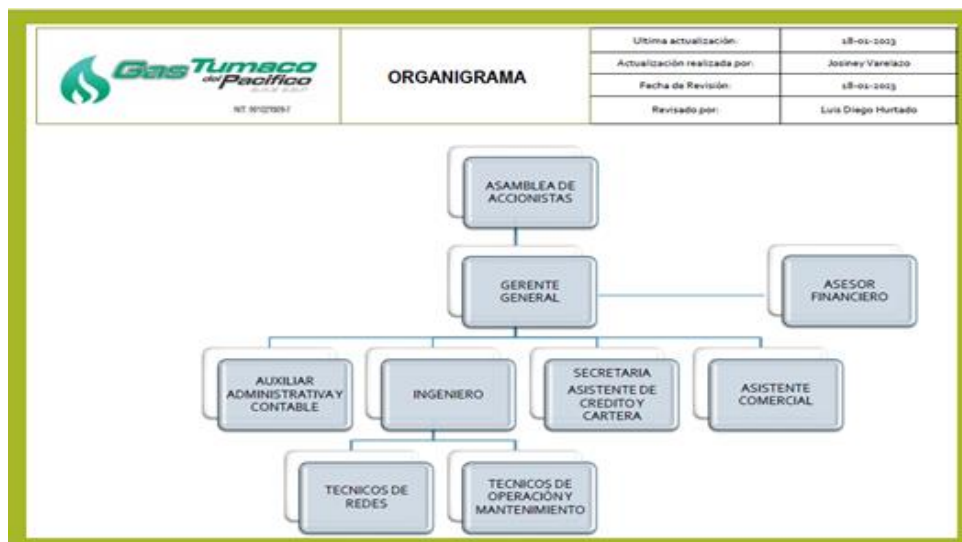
Gas Tumaco del Pacífico S.A.S. E.S.P.

NIT. 901027009-7

ORGANIGRAMA

| Ultima actualización: | 18-01-2013 |
|---|---|
| Actualización realizada por: | Josiney Varelazo |
| Fecha de Revisión: | 18-01-2013 |
| Revisado por: | Luis Diego Hurtado |

ASAMBLEA DE ACCIONISTAS

GERENTE GENERAL

ASESOR FINANCIERO

AUXILIAR ADMINISTRATIVA Y CONTABLE

INGENIERO

SECRETARIA ASISTENTE DE CREDITO Y CARTERA

ASISTENTE COMERCIAL

TECNICOS DE REDES

TECNICOS DE OPERACIÓN Y MANTENIMIENTO